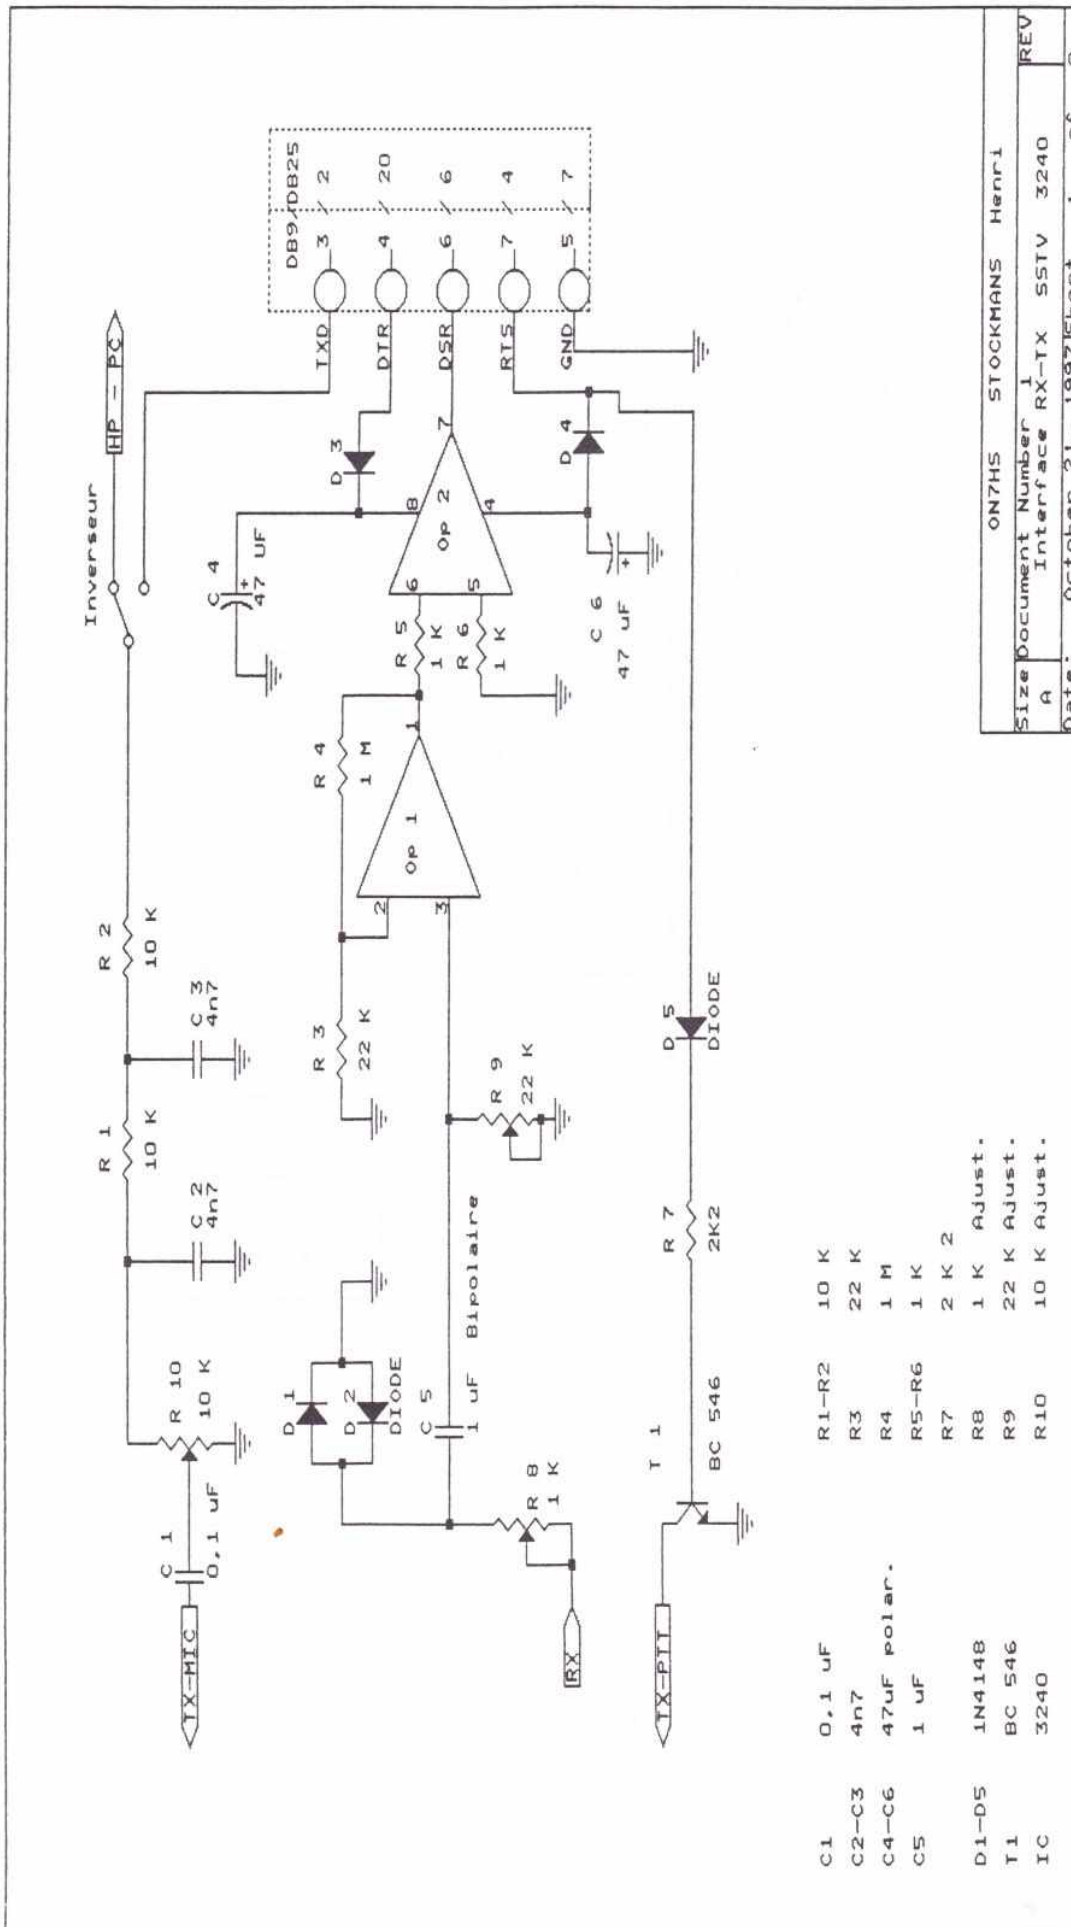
ON7HS STOCKMANS Henri

| Size | Document Number | REV |
|---|---|---|
| A | 1 Interface RX-TX SSTV 3240 | |

Date: October 21, 1997 Sheet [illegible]

DB9 / DB25
3 / 2
4 / 20
6 / 6
7 / 4
5 / 7

TXD
DTR
DSR
RTS
GND

HP - PC

Inverseur

D 3
D 4
Op 2
8
7
4
6
5
C 4 47 uF
C 6 47 uF
R 5 1 K
R 6 1 K
R 4 1 M
Op 1
1
2
3
R 2 10 K
C 3 4n7
R 1 10 K
C 2 4n7
R 3 22 K
R 9 22 K
D 5 DIODE
R 7 2K2
Bipolaire
R 10 10 K
C 1 0,1 uF
D 1
D 2 DIODE
C 5 1 uF
R 8 1 K
T 1 BC 546

TX-MIC
RX
TX-PTT

C1 0,1 uF
C2-C3 4n7
C4-C6 47uF polar.
C5 1 uF

D1-D5 1N4148
T1 BC 546
IC 3240

R1-R2 10 K
R3 22 K
R4 1 M
R5-R6 1 K
R7 2 K 2
R8 1 K Ajust.
R9 22 K Ajust.
R10 10 K Ajust.